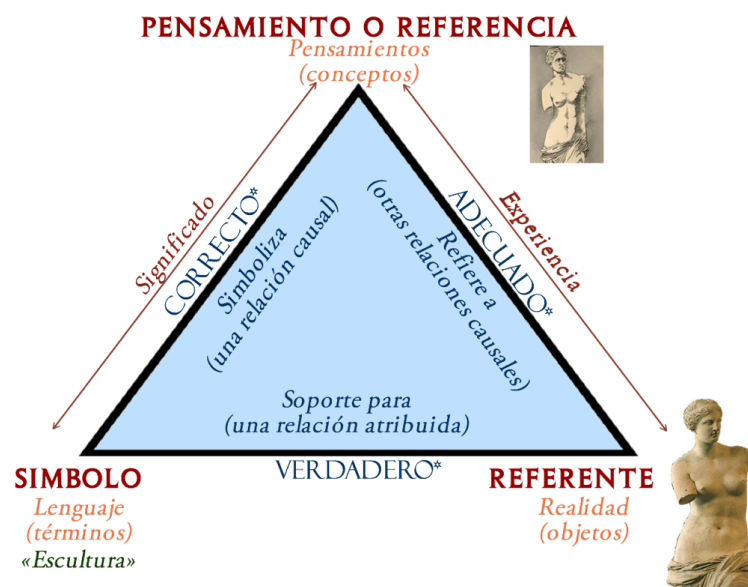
PENSAMIENTO O REFERENCIA
Pensamientos
(conceptos)

Significado

CORRECTO*

Simboliza
(una relación causal)

ADECUADO*

Refiere a
(otras relaciones causales)

Experiencia

Soporte para
(una relación atribuida)

VERDADERO*

SIMBOLO
Lenguaje
(términos)
«Escultura»

REFERENTE
Realidad
(objetos)